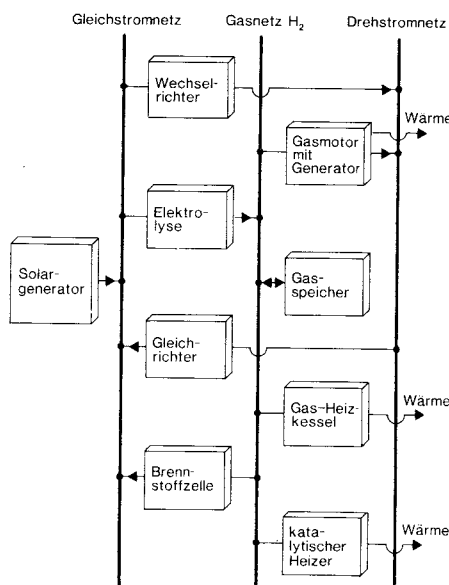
Gleichstromnetz
Gasnetz $H_2$
Drehstromnetz

Wechselrichter

Wärme

Gasmotor mit Generator

Elektrolyse

Solargenerator

Gasspeicher

Gleichrichter

Wärme

Gas-Heizkessel

Brennstoffzelle

Wärme

katalytischer Heizer